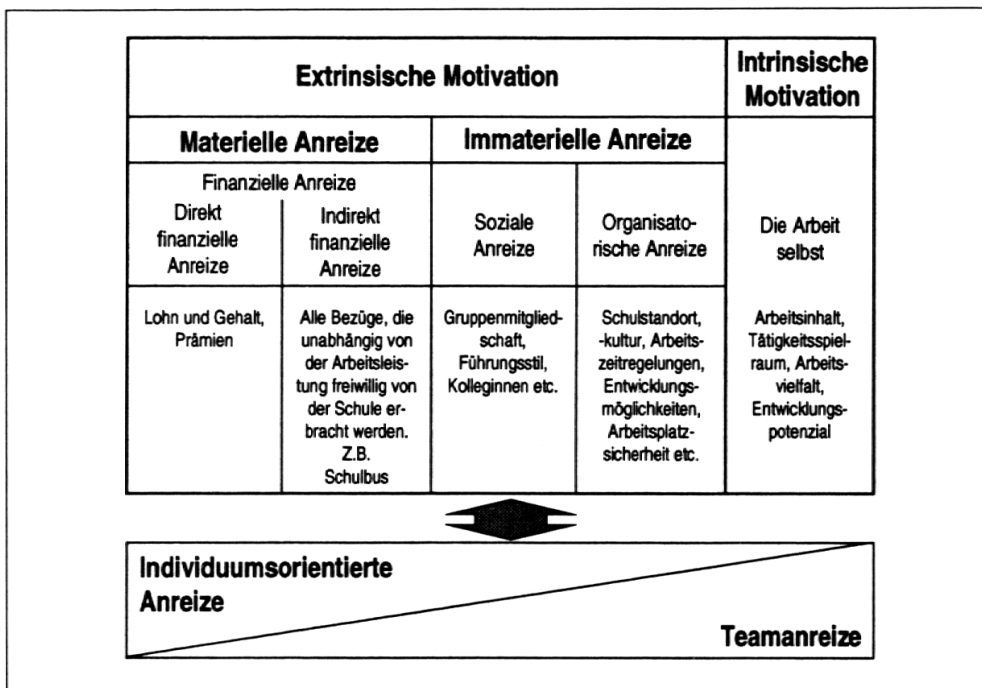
| Extrinsische Motivation | | | | Intrinsische Motivation |
|---|---|---|---|---|
| Materielle Anreize | | Immaterielle Anreize | | |
| Finanzielle Anreize | | | | |
| Direkt finanzielle Anreize | Indirekt finanzielle Anreize | Soziale Anreize | Organisatorische Anreize | Die Arbeit selbst |
| Lohn und Gehalt, Prämien | Alle Bezüge, die unabhängig von der Arbeitsleistung freiwillig von der Schule erbracht werden. Z.B. Schulbus | Gruppenmitgliedschaft, Führungsstil, Kolleginnen etc. | Schulstandort, -kultur, Arbeitszeitregelungen, Entwicklungsmöglichkeiten, Arbeitsplatzsicherheit etc. | Arbeitsinhalt, Tätigkeitsspielraum, Arbeitsvielfalt, Entwicklungspotenzial |

Individuumsorientierte Anreize

Teamanreize